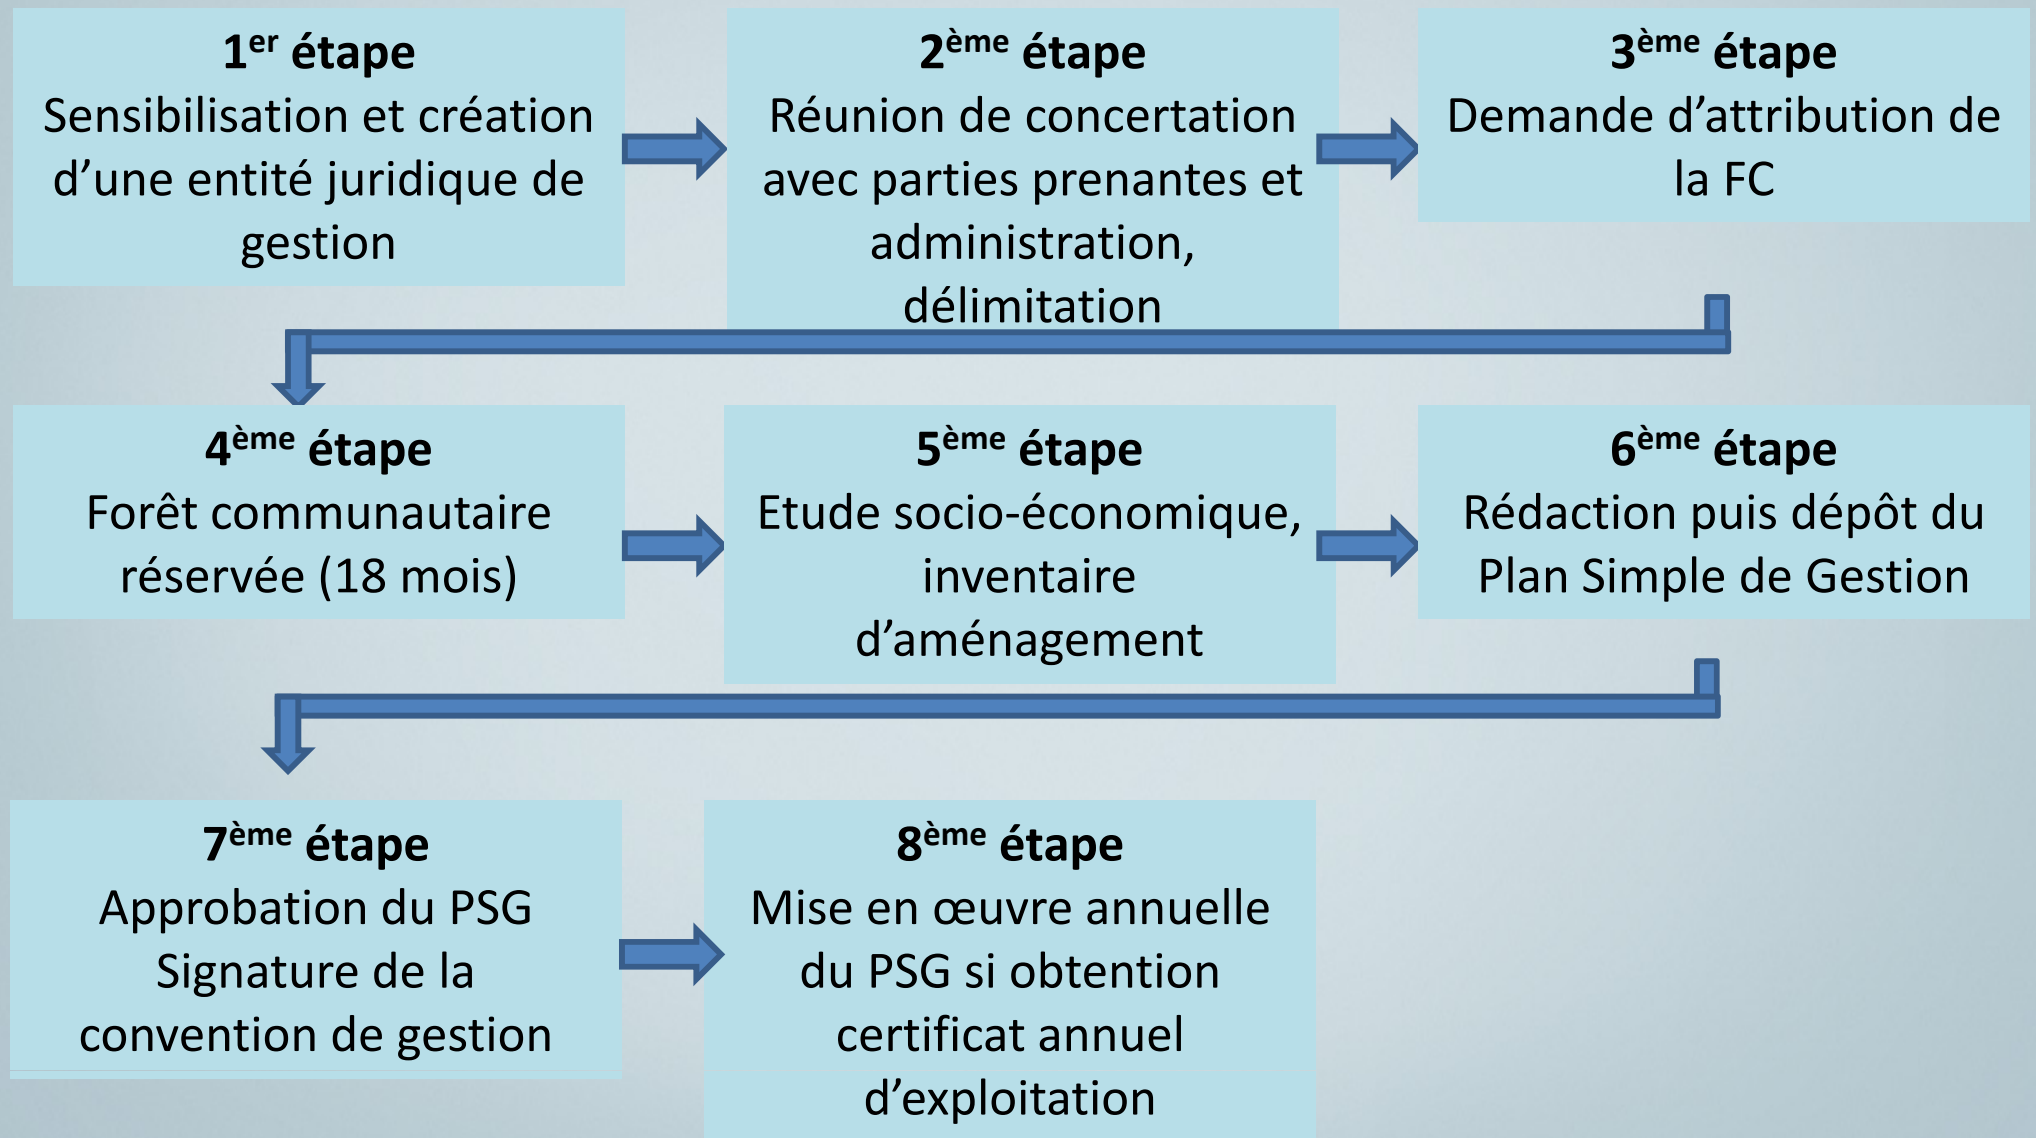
1$^{er}$ étape
Sensibilisation et création d’une entité juridique de gestion

2$^{ème}$ étape
Réunion de concertation avec parties prenantes et administration, délimitation

3$^{ème}$ étape
Demande d’attribution de la FC

4$^{ème}$ étape
Forêt communautaire réservée (18 mois)

5$^{ème}$ étape
Etude socio-économique, inventaire d’aménagement

6$^{ème}$ étape
Rédaction puis dépôt du Plan Simple de Gestion

7$^{ème}$ étape
Approbation du PSG
Signature de la convention de gestion

8$^{ème}$ étape
Mise en œuvre annuelle du PSG si obtention certificat annuel d’exploitation